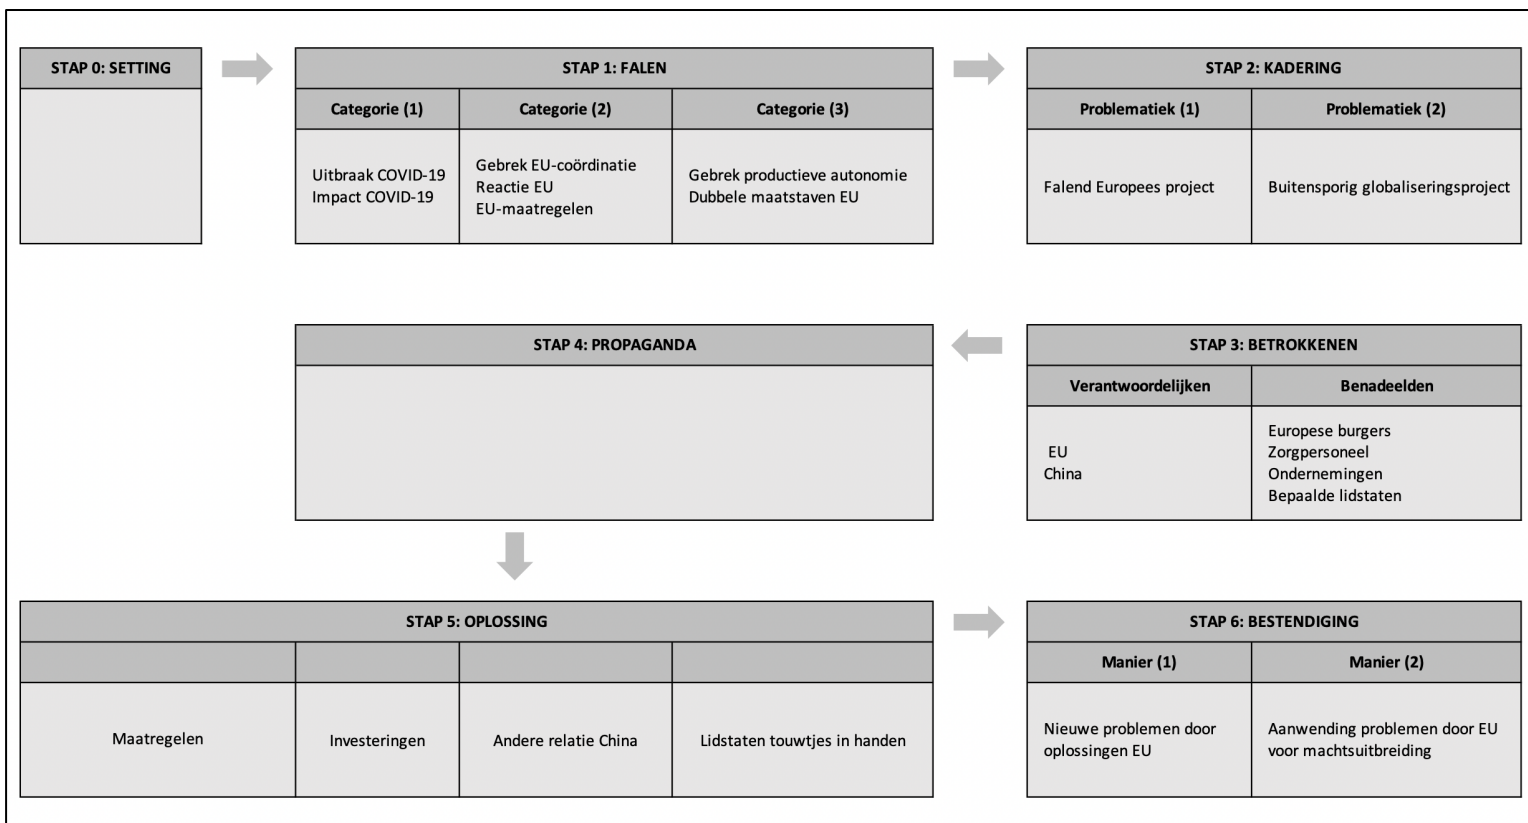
STAP 0: SETTING

STAP 1: FALEN

| Categorie (1) | Categorie (2) | Categorie (3) |
|---|---|---|
| Uitbraak COVID-19 Impact COVID-19 | Gebrek EU-coördinatie Reactie EU EU-maatregelen | Gebrek productieve autonomie Dubbele maatstaven EU |

STAP 2: KADERING

| Problematiek (1) | Problematiek (2) |
|---|---|
| Falend Europees project | Buitensporig globaliseringsproject |

STAP 3: BETROKKENEN

| Verantwoordelijken | Benadeelden |
|---|---|
| EU China | Europese burgers Zorgpersoneel Ondernemingen Bepaalde lidstaten |

STAP 4: PROPAGANDA

STAP 5: OPLOSSING

| | | | |
|---|---|---|---|
| Maatregelen | Investeringen | Andere relatie China | Lidstaten touwtjes in handen |

STAP 6: BESTENDIGING

| Manier (1) | Manier (2) |
|---|---|
| Nieuwe problemen door oplossingen EU | Aanwending problemen door EU voor machtsuitbreiding |